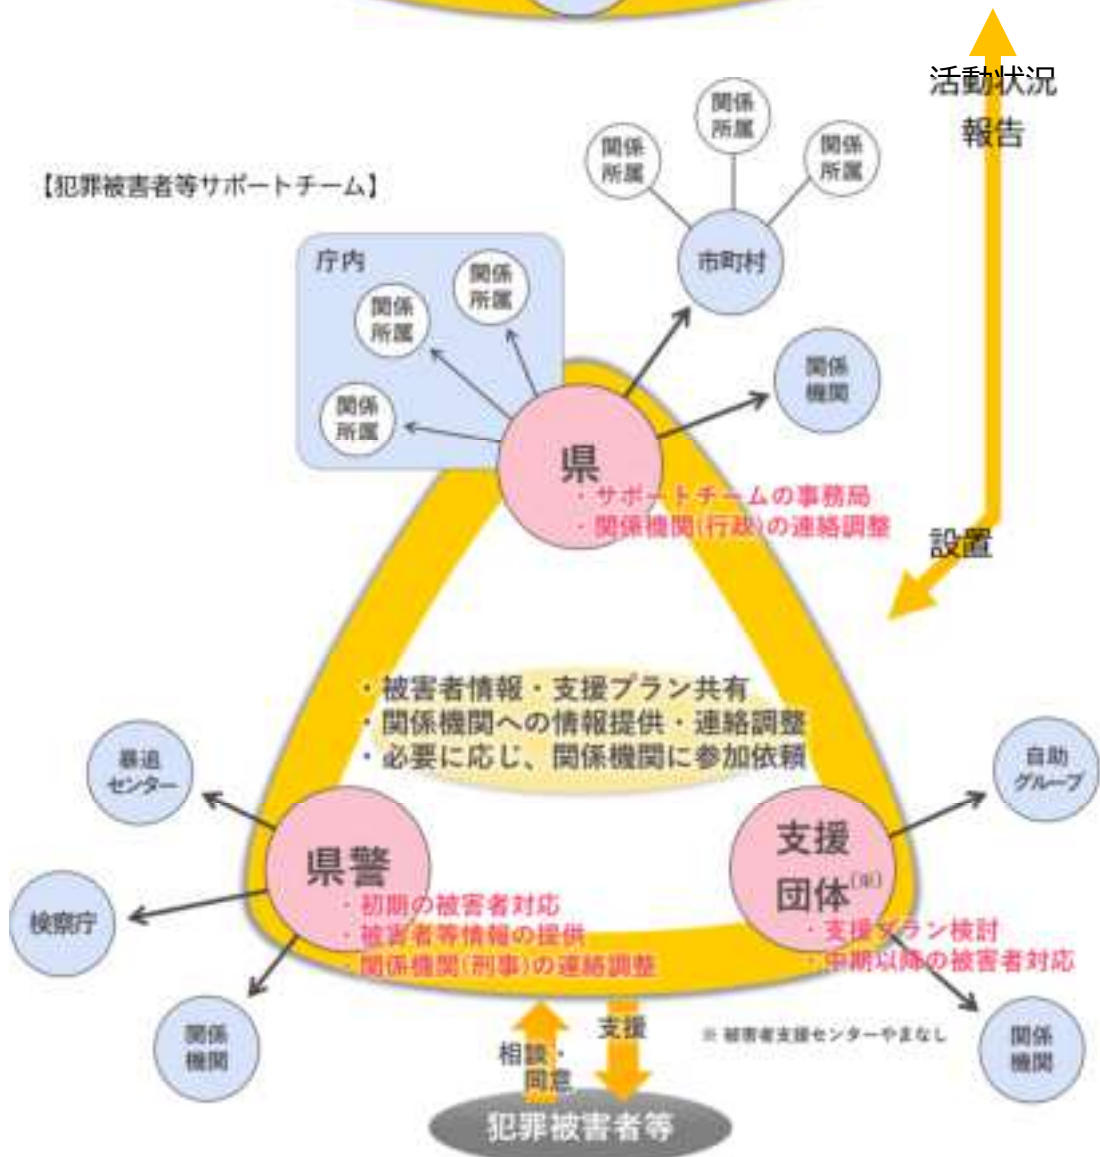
活動状況
報告

【犯罪被害者等サポートチーム】

庁内

関係所属

関係所属

関係所属

関係所属

関係所属

関係所属

市町村

関係機関

県
・サポートチームの事務局
・関係機関(行政)の連絡調整

設置

・被害者情報・支援プラン共有
・関係機関への情報提供・連絡調整
・必要に応じ、関係機関に参加依頼

暴追センター

自助グループ

県警
・初期の被害者対応
・被害者等情報の提供
・関係機関(刑事)の連絡調整

支援団体(※)
・支援プラン検討
・中期以降の被害者対応

検察庁

関係機関

相談・同意

支援

※被害者支援センターやまなし

関係機関

犯罪被害者等